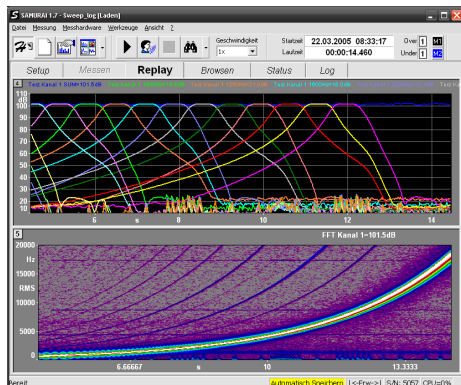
SAMURAI 1.7 - Sweep_log [Laden]

Datei Messung Messhardware Werkzeuge Ansicht ?

Geschwindigkeit
1x

Startzeit 22.03.2005 08:33:17
Laufzeit 00:00:14.460

Over 1 M1
Under 1 M2

Setup Messen Replay Browsen Status Log

4

Terz Kanal 1 50Hz=101.5dB

140
120
100
80
60
40
20
10

6 s 8 10 12 14

5

FFT Kanal 1=101.5dB

20000
Hz
15000
RMS
10000
5000
0

6.66667 s 10 13.3333

Bereit

Automatisch Speichern

S/N: 5057 CPU=0%